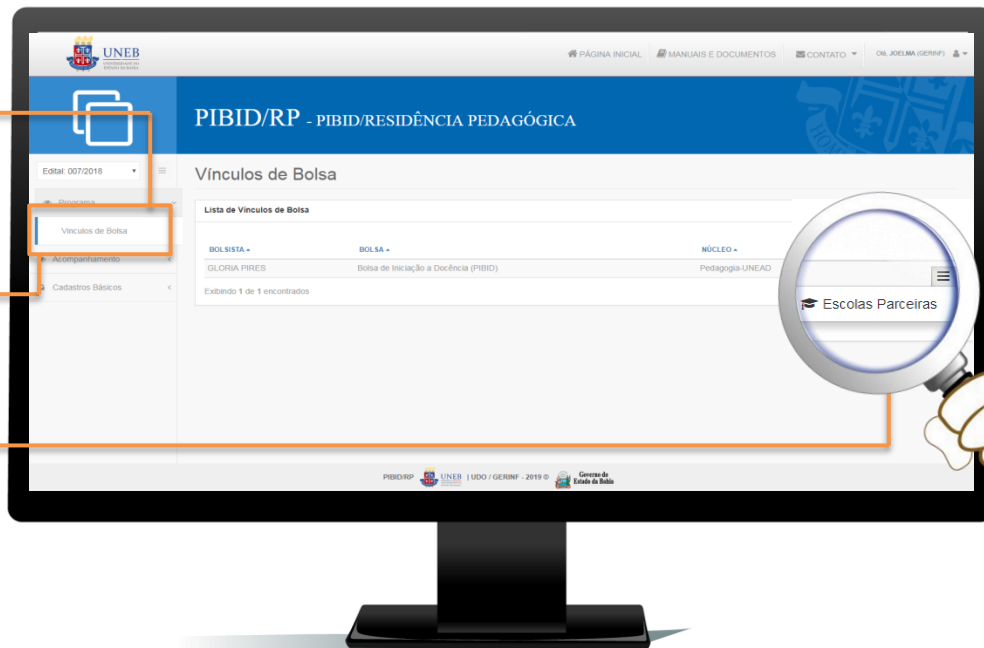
UNEB
UNIVERSIDADE DO ESTADO DA BAHIA

PÁGINA INICIAL MANUAIS E DOCUMENTOS CONTATO Olá, JOELMA (GERINF)

PIBID/RP - PIBID/RESIDÊNCIA PEDAGÓGICA

Edital: 007/2018

Programa

Vínculos de Bolsa

Acompanhamento

Cadastros Básicos

Vínculos de Bolsa

Lista de Vínculos de Bolsa

| BOLSISTA | BOLSA | NÚCLEO |
|---|---|---|
| GLORIA PIRES | Bolsa de Iniciação à Docência (PIBID) | Pedagogia-UNEAD |

Exibindo 1 de 1 encontrados

Escolas Parceiras

PIBID/RP UNEB | UDO / GERINF - 2019 © Governo do Estado da Bahia